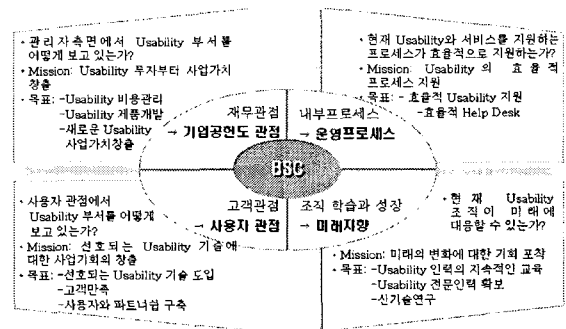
• 관리자측면에서 Usability 부서를 어떻게 보고 있는가?
• Mission: Usability 투자부터 사업가치 창출
• 목표: -Usability 비용관리
-Usability 제품개발
-새로운 Usability 사업가치창출

• 현재 Usability와 서비스를 지원하는 프로세스가 효율적으로 지원하는가?
• Mission: Usability 의 효율적 프로세스 지원
• 목표: - 효율적 Usability 지원
-효율적 Help Desk

재무관점
→ 기업공헌도 관점

내부프로세스
→ 운영프로세스

BSC

고객관점
→ 사용자 관점

조직 학습과 성장
→ 미래지향

• 사용자 관점에서 Usability 부서를 어떻게 보고 있는가?
• Mission: 선호되는 Usability 기술에 대한 사업기회의 창출
• 목표: -선호되는 Usability 기술 도입
-고객만족
-사용자와 파트너쉽 구축

• 현 재 Usability 조직이 미래에 대응할 수 있는가?
• Mission: 미래의 변화에 대한 기회 포착
• 목표: -Usability 인력의 지속적인 교육
-Usability 전문인력 확보
-신기술연구